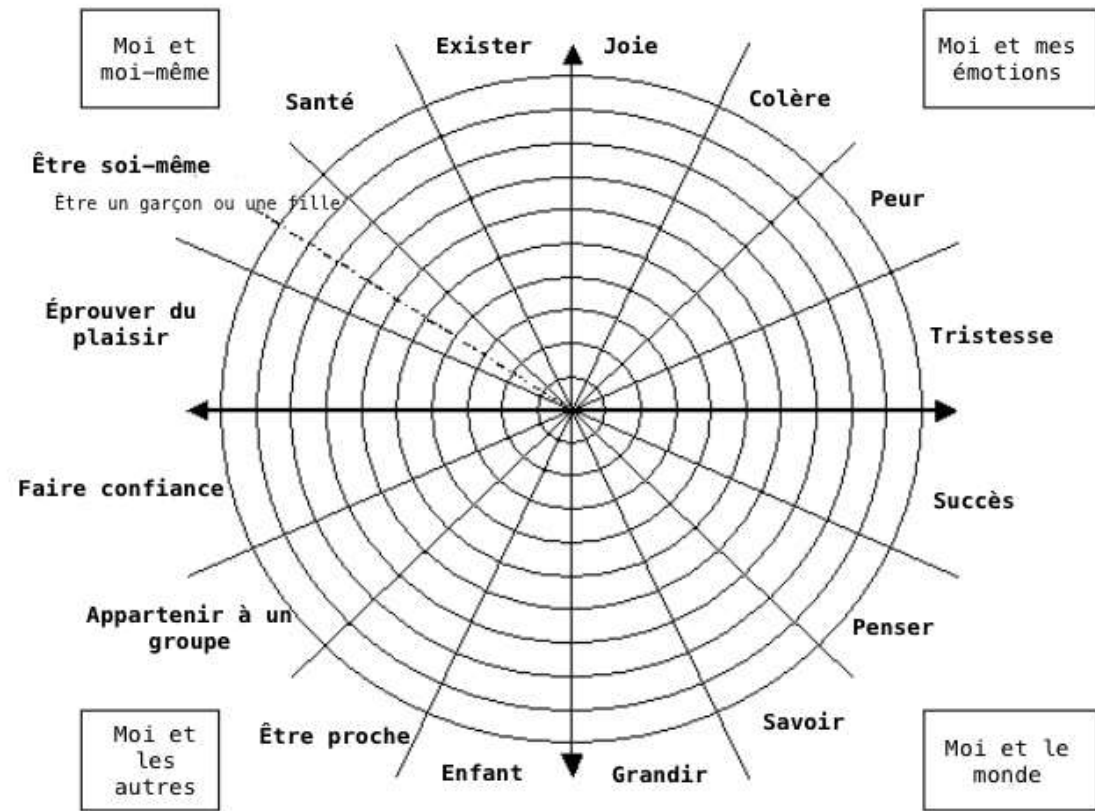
Moi et moi-même

Existers

Joie

Moi et mes émotions

Santé

Colère

Être soi-même

Être un garçon ou une fille

Peur

Éprouver du plaisir

Tristesse

Faire confiance

Succès

Appartenir à un groupe

Penser

Moi et les autres

Être proche

Savoir

Moi et le monde

Enfant

Grandir